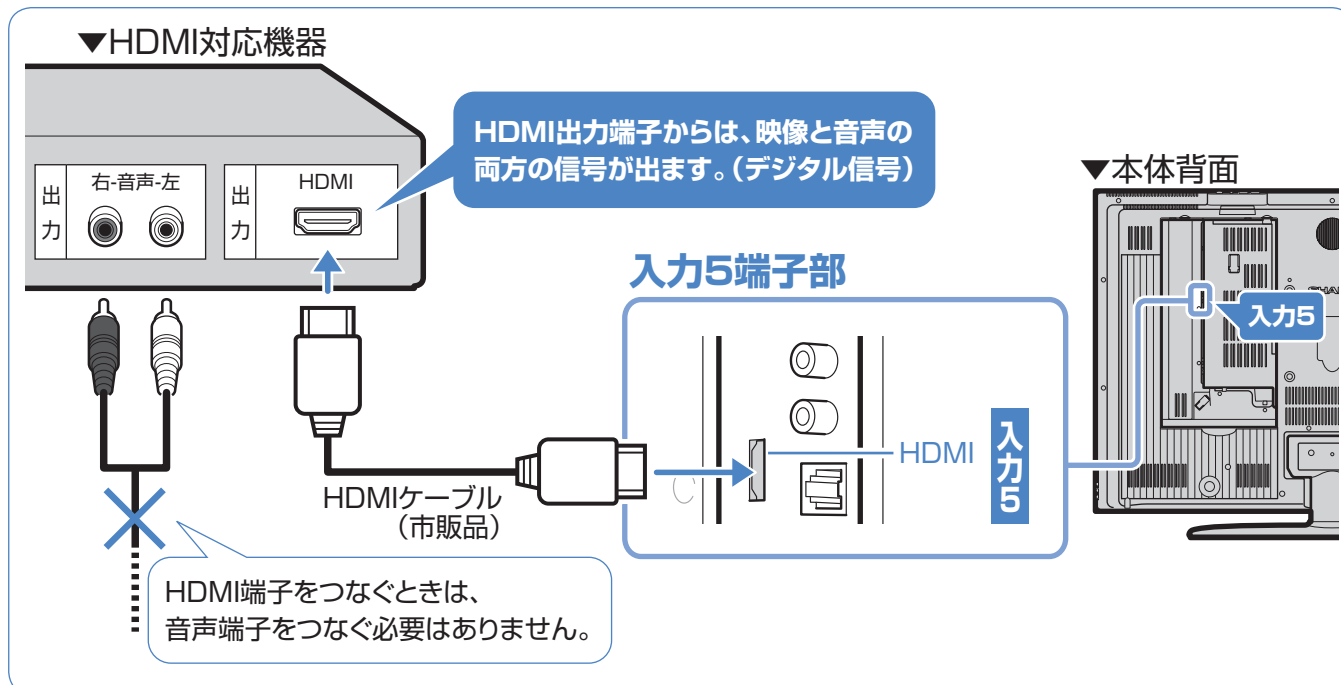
▼HDMI対応機器

出力

右-音声-左

出力

HDMI

HDMI出力端子からは、映像と音声の両方の信号が出ます。（デジタル信号）

▼本体背面

入力5端子部

入力5

HDMI

入力5

HDMIケーブル
（市販品）

HDMI端子をつなぐときは、
音声端子をつなぐ必要はありません。